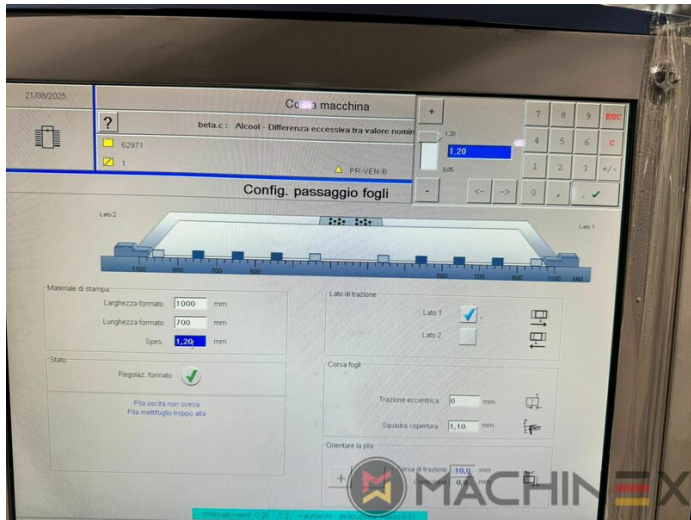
21/08/2025

Corsa macchina

?

beta.c : Alcool - Differenza eccessiva tra valore nomin

62971

1

PR-VEN-8

Config. passaggio fogli

+

1,20

1,20

0,05

-

<-

->

7

8

9

ESC

4

5

6

C

1

2

3

+/-

0

,

✓

Lato 2

Lato 1

1100

900

700

500

500

700

900

1100

MM

Materiale di stampa

Larghezza formato 1000 mm

Lunghezza formato 700 mm

Spes. 1,20 mm

Stato

Piegolaz. formato

Pila uscita non scarica
Pila mettifoglio troppo alta

Lato di trazione

Lato 1

Lato 2

Corsa fogli

Trazione eccentrica 0 mm

Squadra copertura 1,10 mm

Orientare la pila

+

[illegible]rsa di trazione 10,0 mm

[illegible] 0,0 mm

MACHINEX

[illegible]